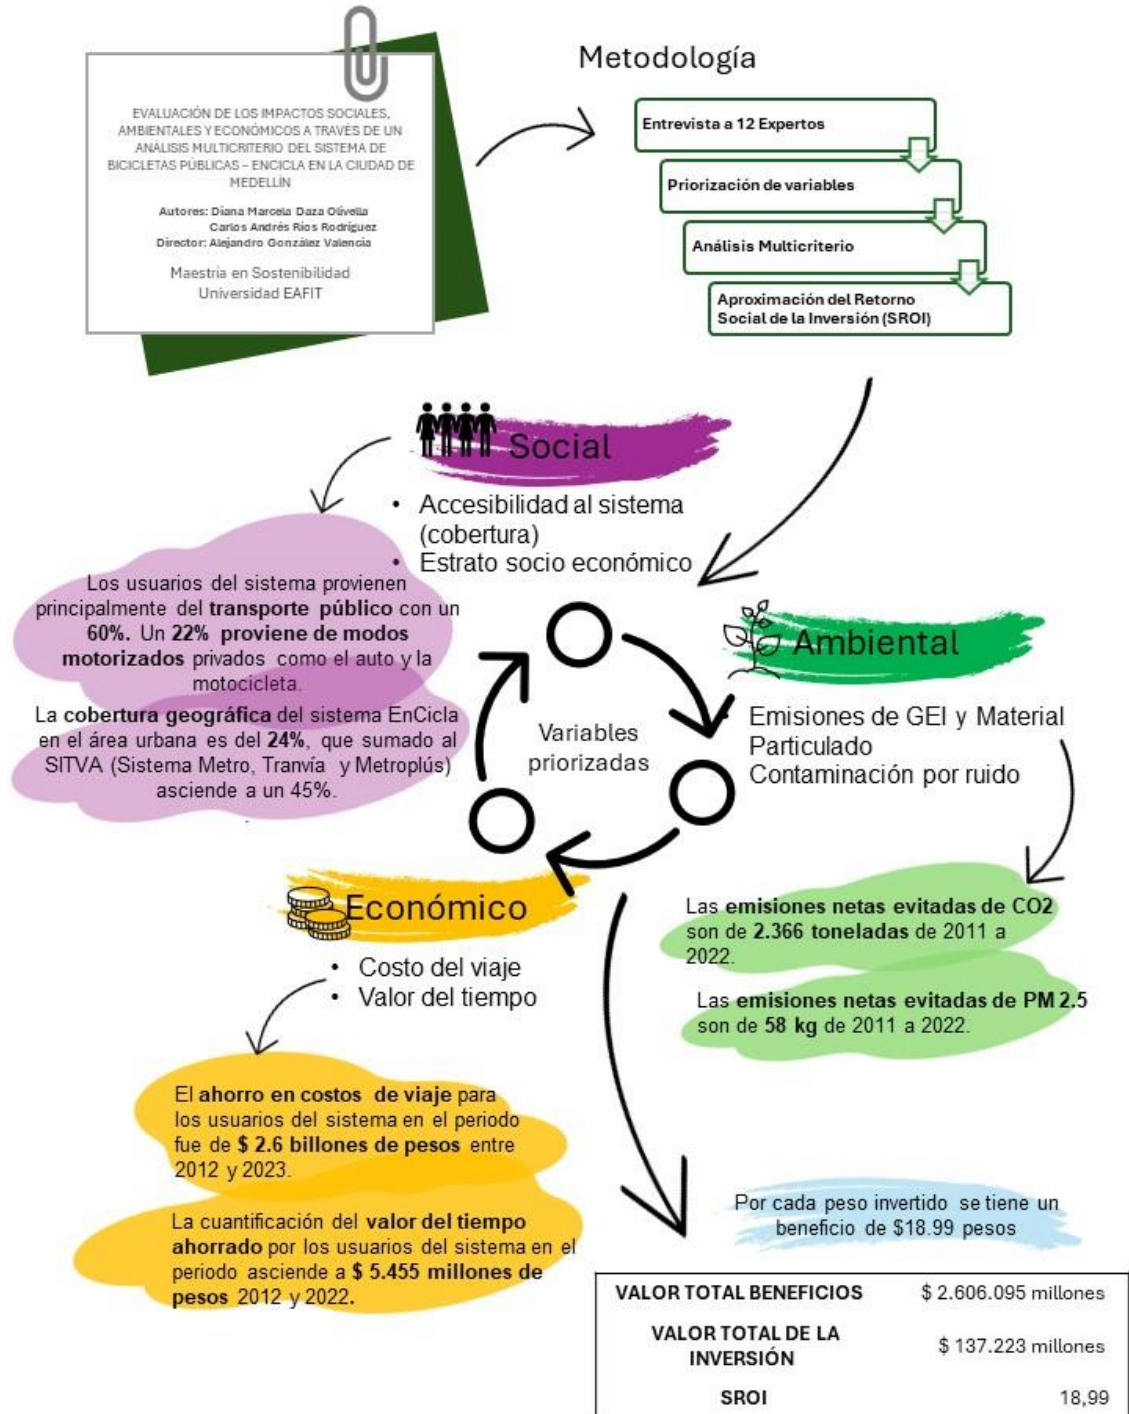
EVALUACIÓN DE LOS IMPACTOS SOCIALES, AMBIENTALES Y ECONÓMICOS A TRAVES DE UN ANÁLISIS MULTICRITERIO DEL SISTEMA DE BICICLETAS PÚBLICAS – ENCICLA EN LA CIUDAD DE MEDELLÍN

Autores: Diana Marcela Daza Oliveila
Carlos Andrés Ríos Rodríguez
Director: Alejandro González Valencia

Maestria en Sostenibilidad
Universidad EAFIT

Metodología

Entrevista a 12 Expertos

Priorización de variables

Análisis Multicriterio

Aproximación del Retorno Social de la Inversión (SROI)

Social

• Accesibilidad al sistema (cobertura)
• Estrato socio económico

Los usuarios del sistema provienen principalmente del **transporte público** con un **60%.** Un **22% proviene de modos motorizados** privados como el auto y la motocicleta.

La **cobertura geográfica** del sistema EnCicla en el área urbana es del **24%**, que sumado al SITVA (Sistema Metro, Tranvía y Metroplús) asciende a un 45%.

Variables priorizadas

Ambiental

Emisiones de GEI y Material Particulado
Contaminación por ruido

Las **emisiones netas evitadas de CO2** son de **2.366 toneladas** de 2011 a 2022.

Las **emisiones netas evitadas de PM 2.5** son de **58 kg** de 2011 a 2022.

Económico

• Costo del viaje
• Valor del tiempo

El **ahorro en costos de viaje** para los usuarios del sistema en el periodo fue de **$ 2.6 billones de pesos** entre 2012 y 2023.

La cuantificación del **valor del tiempo ahorrado** por los usuarios del sistema en el periodo asciende a **$ 5.455 millones de pesos** 2012 y 2022.

Por cada peso invertido se tiene un beneficio de $18.99 pesos

| VALOR TOTAL BENEFICIOS | $ 2.606.095 millones |
|---|---|
| VALOR TOTAL DE LA INVERSIÓN | $ 137.223 millones |
| SROI | 18,99 |